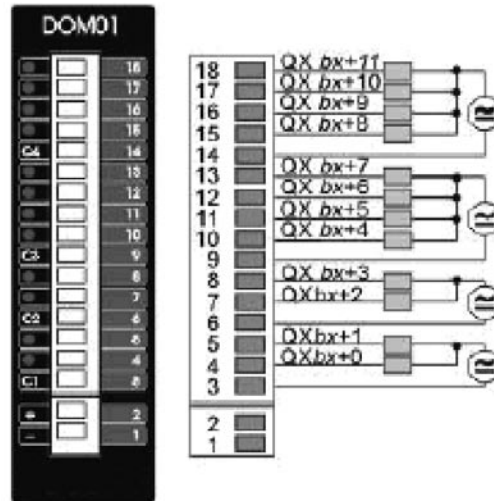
DOM01

18
17
16
15
C4 14
13
12
11
10
C3 9
8
7
C2 6
5
4
C1 3
+ 2
– 1

18
17
16
15
14
13
12
11
10
9
8
7
6
5
4
3

2
1

QX *bx*+11
QX *bx*+10
QX *bx*+9
QX *bx*+8
QX *bx*+7
QX *bx*+6
QX *bx*+5
QX *bx*+4
QX *bx*+3
QX*bx*+2
QX*bx*+1
QX*bx*+0